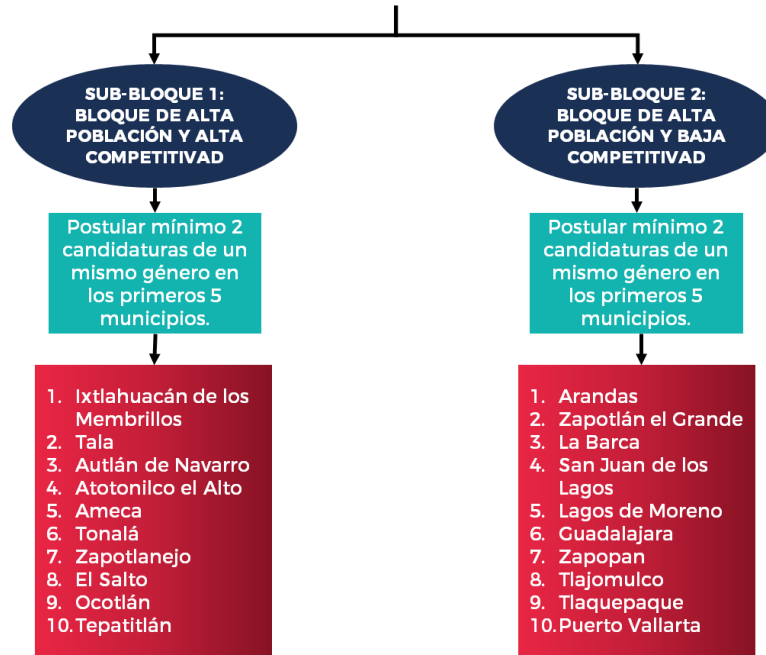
SUB-BLOQUE 1: BLOQUE DE ALTA POBLACIÓN Y ALTA COMPETITIVIDAD

Postular mínimo 2 candidaturas de un mismo género en los primeros 5 municipios.

1. Ixtlahuacán de los Membrillos
2. Tala
3. Autlán de Navarro
4. Atotonilco el Alto
5. Ameca
6. Tonalá
7. Zapotlanejo
8. El Salto
9. Ocotlán
10. Tepatitlán

SUB-BLOQUE 2: BLOQUE DE ALTA POBLACIÓN Y BAJA COMPETITIVIDAD

Postular mínimo 2 candidaturas de un mismo género en los primeros 5 municipios.

1. Arandas
2. Zapotlán el Grande
3. La Barca
4. San Juan de los Lagos
5. Lagos de Moreno
6. Guadalajara
7. Zapopan
8. Tlajomulco
9. Tlaquepaque
10. Puerto Vallarta